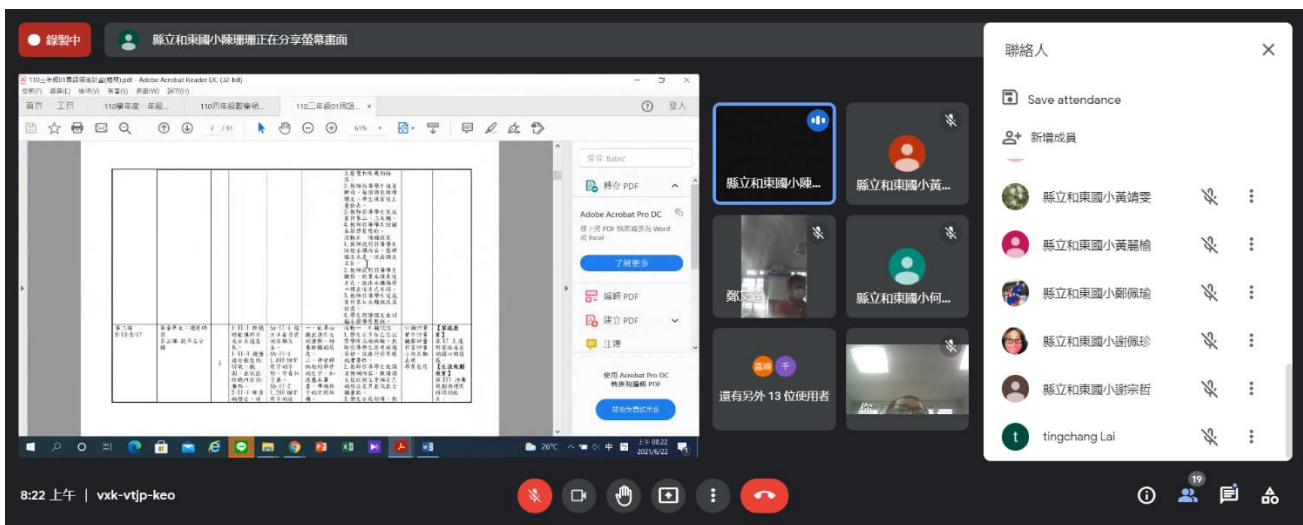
錄製中

縣立和東國小陳珊珊正在分享螢幕畫面

110二年級01團語領域計畫(簡明).pdf - Adobe Acrobat Reader DC (32-bit)

首頁 工具 110學年度一年級... 110丙年級數學領... 110二年級01國語... ×

登入

61%

搜尋「Extes」

轉存 PDF

Adobe Acrobat Pro DC

了解更多

編輯 PDF

建立 PDF

註解

使用 Acrobat Pro DC 轉換和編輯 PDF

開始免費試用

第三週 9/13-9/17

26°C

上午 08:22 2021/6/22

縣立和東國小陳...

縣立和東國小黃...

鄭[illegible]

縣立和東國小何...

還有另外 13 位使用者

聯絡人

Save attendance

新增成員

縣立和東國小黃靖雯

縣立和東國小黃蕾榆

縣立和東國小鄭佩瑜

縣立和東國小謝佩珍

縣立和東國小謝宗哲

tingchang Lai

8:22 上午 | vxk-vtjp-keo

19